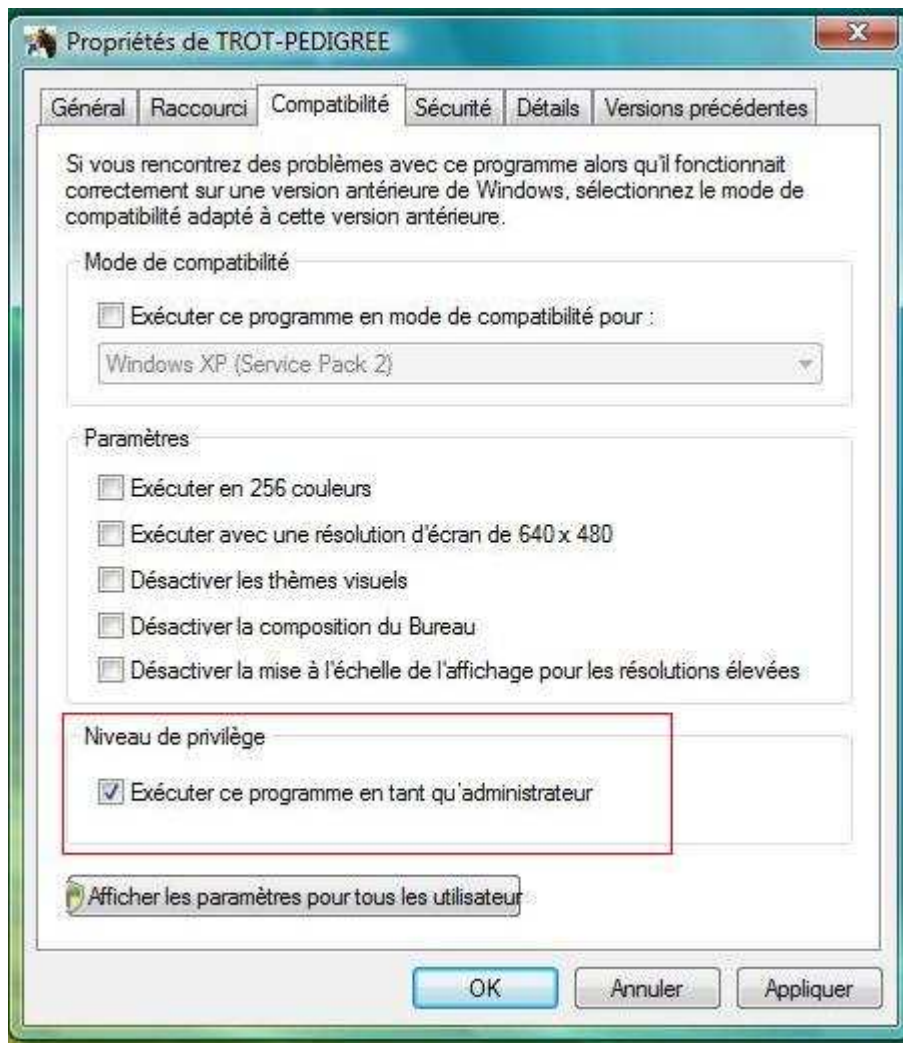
Propriétés de TROT-PEDIGREE

Général | Raccourci | Compatibilité | Sécurité | Détails | Versions précédentes

Si vous rencontrez des problèmes avec ce programme alors qu'il fonctionnait correctement sur une version antérieure de Windows, sélectionnez le mode de compatibilité adapté à cette version antérieure.

Mode de compatibilité

Exécuter ce programme en mode de compatibilité pour :

Windows XP (Service Pack 2)

Paramètres

Exécuter en 256 couleurs

Exécuter avec une résolution d'écran de 640 x 480

Désactiver les thèmes visuels

Désactiver la composition du Bureau

Désactiver la mise à l'échelle de l'affichage pour les résolutions élevées

Niveau de privilège

Exécuter ce programme en tant qu'administrateur

Afficher les paramètres pour tous les utilisateur

OK | Annuler | Appliquer